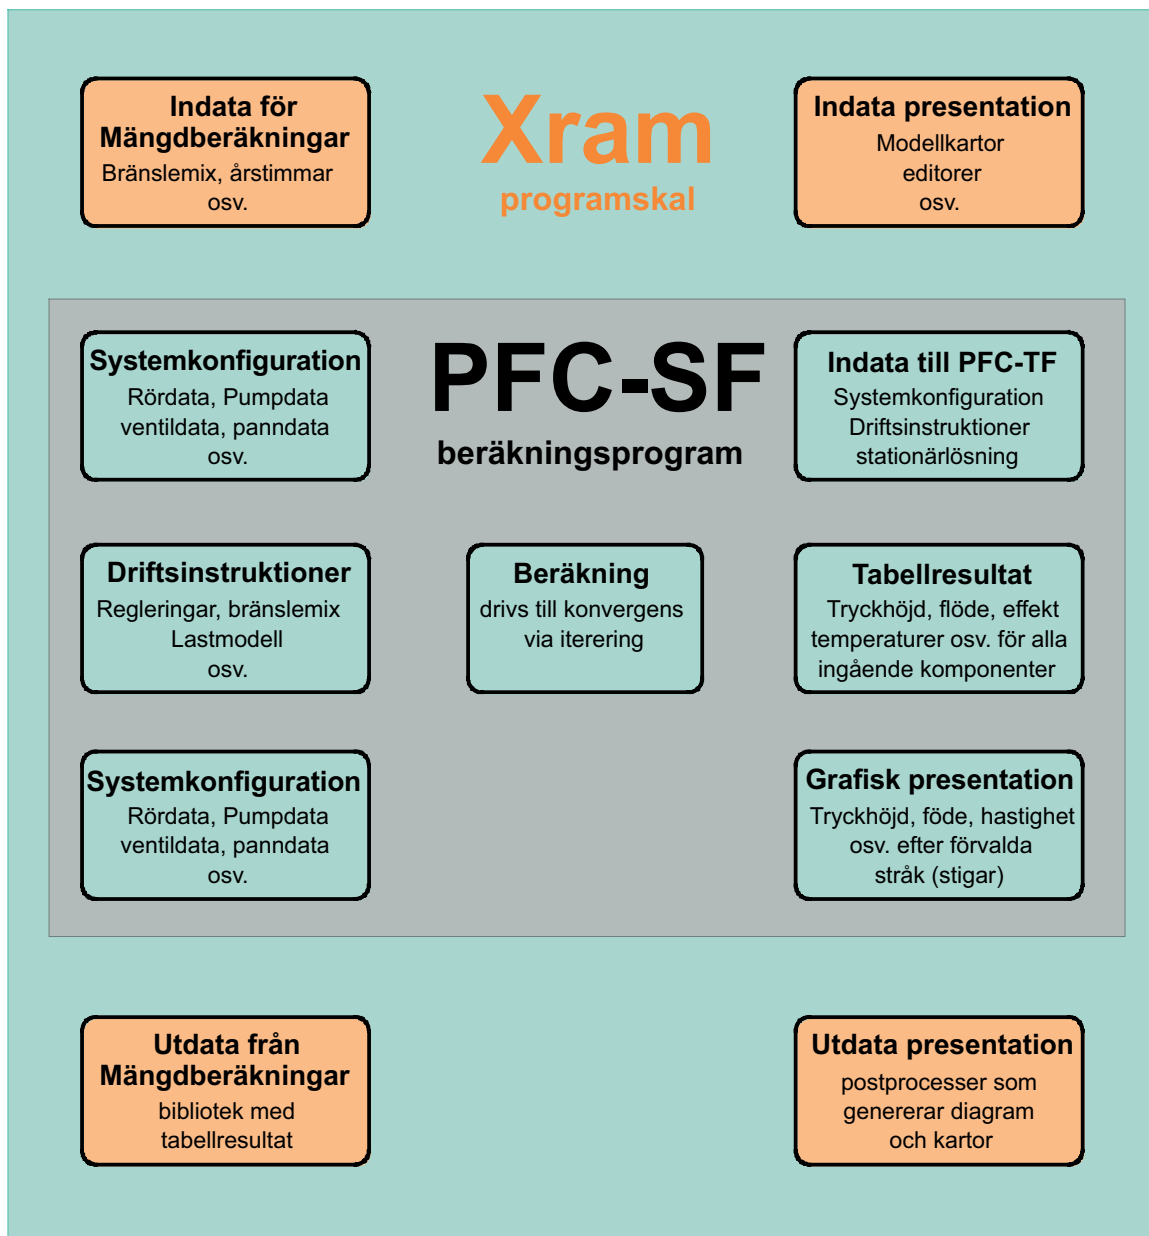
Indata för Mängdberäkningar
Bränslemix, årstimmar
osv.

Xram
programskal

Indata presentation
Modellkartor
editorer
osv.

Systemkonfiguration
Rördata, Pumpdata
ventildata, panndata
osv.

PFC-SF
beräkningsprogram

Indata till PFC-TF
Systemkonfiguration
Driftsinstruktioner
stationärlösning

Driftsinstruktioner
Regleringar, bränslemix
Lastmodell
osv.

Beräkning
drivs till konvergens
via iterering

Tabellresultat
Tryckhöjd, flöde, effekt
temperaturer osv. för alla
ingående komponenter

Systemkonfiguration
Rördata, Pumpdata
ventildata, panndata
osv.

Grafisk presentation
Tryckhöjd, föde, hastighet
osv. efter förvalda
stråk (stigar)

Utdata från Mängdberäkningar
bibliotek med
tabellresultat

Utdata presentation
postprocesser som
genererar diagram
och kartor